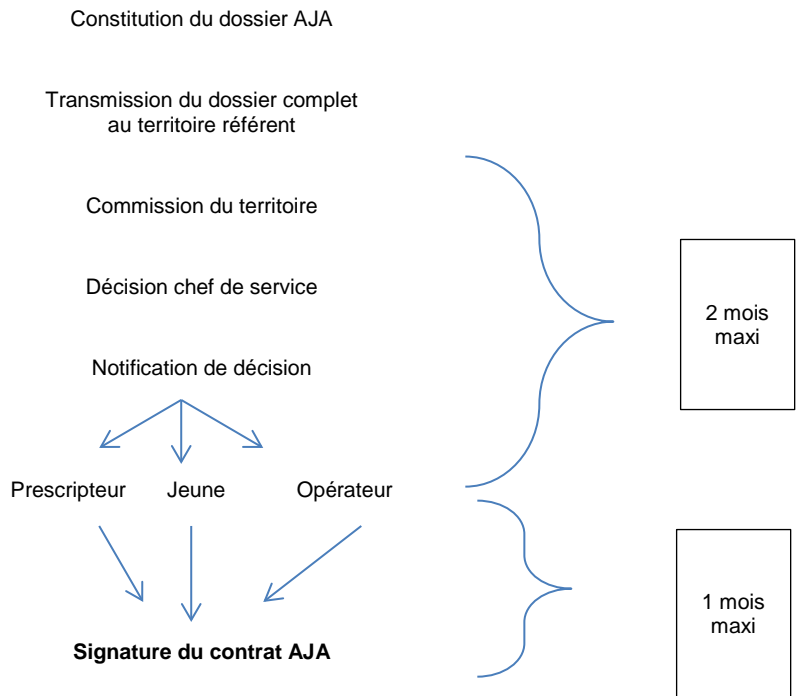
Constitution du dossier AJA

Transmission du dossier complet au territoire référent

Commission du territoire

Décision chef de service

Notification de décision

Prescripteur Jeune Opérateur

**Signature du contrat AJA**

2 mois maxi

1 mois maxi